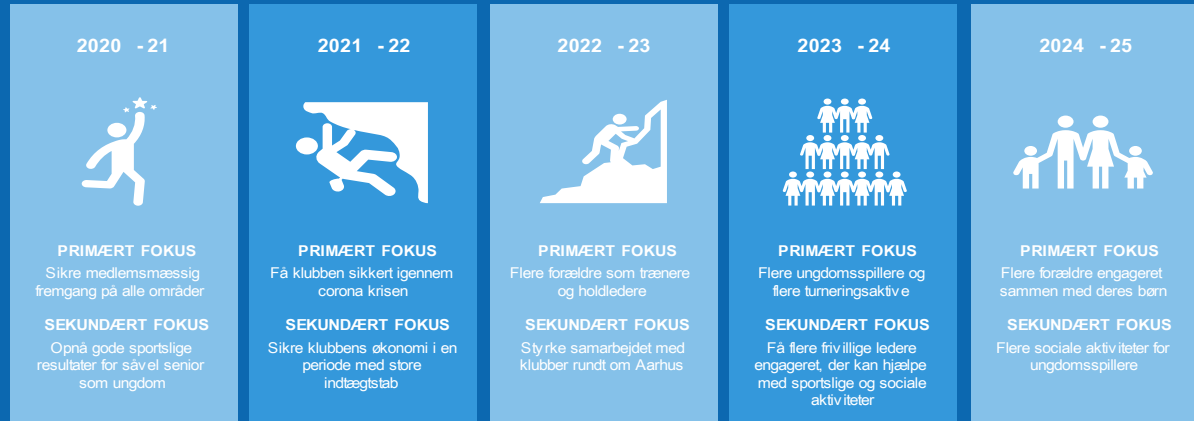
2020 - 21

PRIMÆRT FOKUS

Sikre medlemsmæssig fremgang på alle områder

SEKUNDÆRT FOKUS

Opnå gode sportslige resultater for såvel senior som ungdom

2021 - 22

PRIMÆRT FOKUS

Få klubben sikkert igennem corona krisen

SEKUNDÆRT FOKUS

Sikre klubbens økonomi i en periode med store indtægtstab

2022 - 23

PRIMÆRT FOKUS

Flere forældre som trænere og holdledere

SEKUNDÆRT FOKUS

Styrke samarbejdet med klubber rundt om Aarhus

2023 - 24

PRIMÆRT FOKUS

Flere ungdomsspillere og flere turneringsaktive

SEKUNDÆRT FOKUS

Få flere frivillige ledere engageret, der kan hjælpe med sportslige og sociale aktiviteter

2024 - 25

PRIMÆRT FOKUS

Flere forældre engageret sammen med deres børn

SEKUNDÆRT FOKUS

Flere sociale aktiviteter for ungdomsspillere